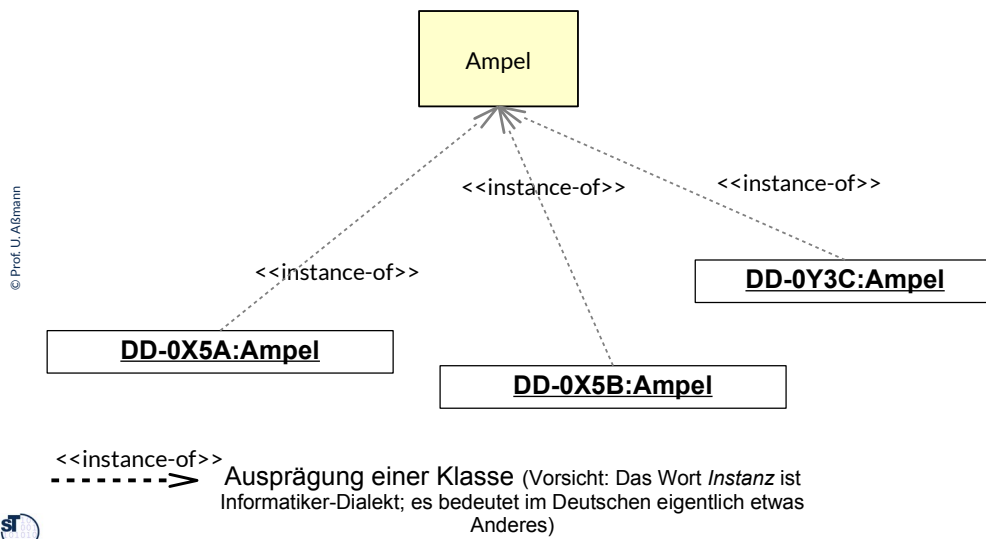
© Prof. U. Aßmann

Ampel

<<instance-of>>

<<instance-of>>

<<instance-of>>

DD-0Y3C:Ampel

DD-0X5A:Ampel

DD-0X5B:Ampel

<<instance-of>>
Ausprägung einer Klasse (Vorsicht: Das Wort *Instanz* ist Informatiker-Dialekt; es bedeutet im Deutschen eigentlich etwas Anderes)

ST